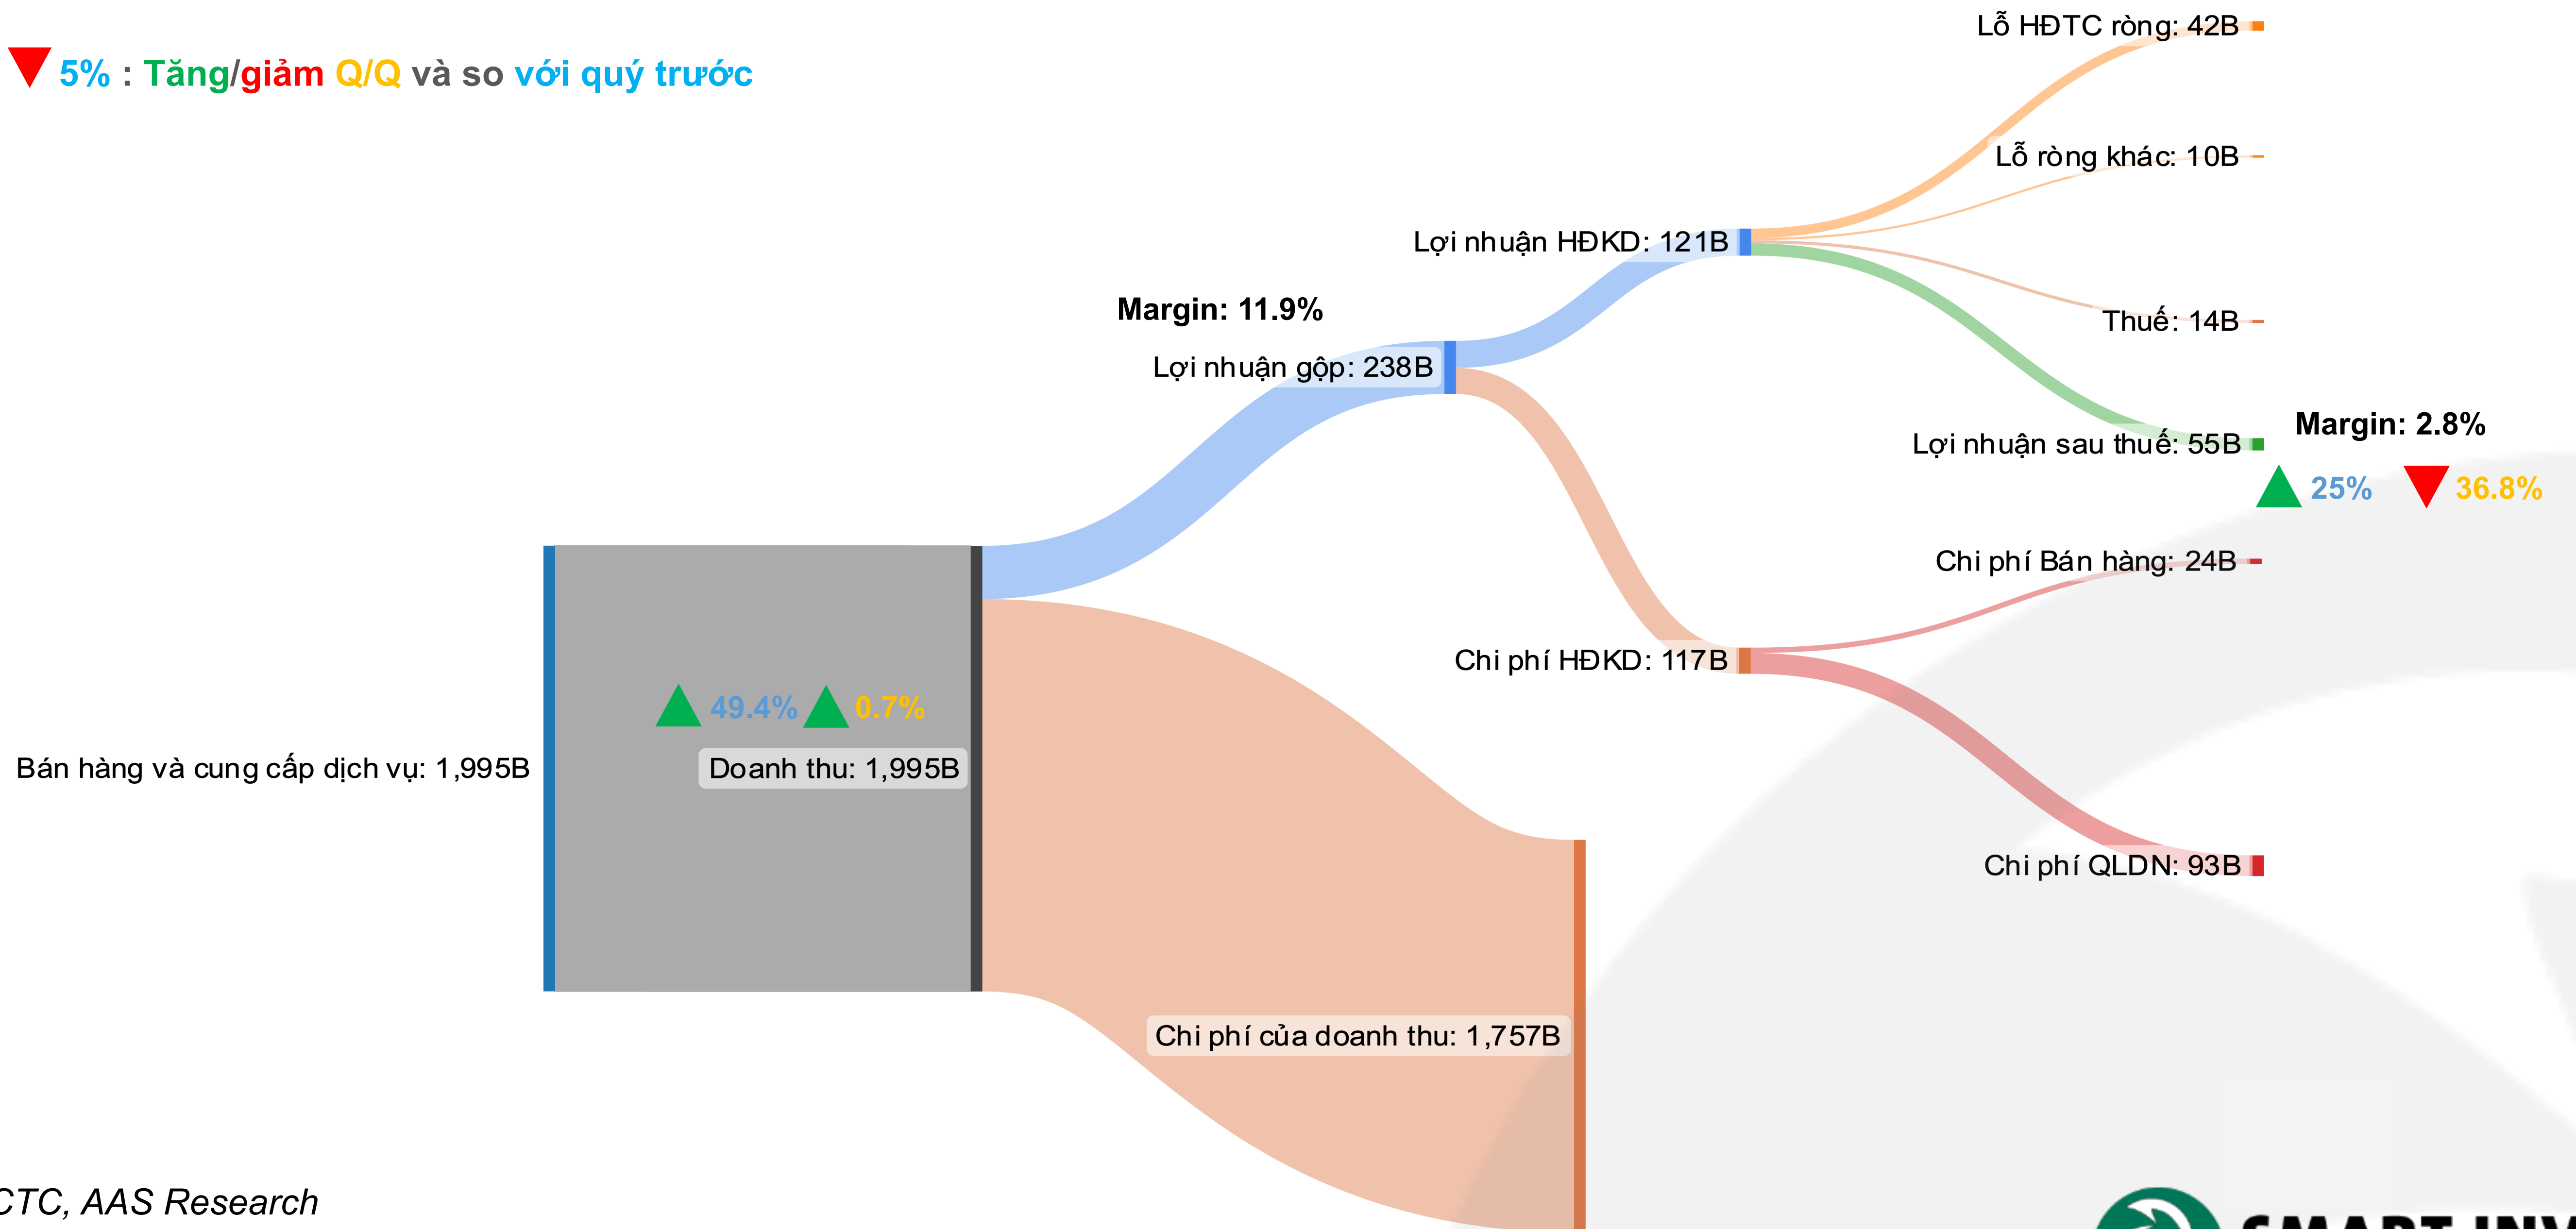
5% : Tăng/giảm Q/Q và so với quý trước

Lỗ HĐTC ròng: 42B

Lỗ ròng khác: 10B

Lợi nhuận HĐKD: 121B

Margin: 11.9%

Thuế: 14B

Lợi nhuận gộp: 238B

Margin: 2.8%

Lợi nhuận sau thuế: 55B

25% 36.8%

Chi phí Bán hàng: 24B

Chi phí HĐKD: 117B

49.4% 0.7%

Bán hàng và cung cấp dịch vụ: 1,995B

Doanh thu: 1,995B

Chi phí QLDN: 93B

Chi phí của doanh thu: 1,757B

CTC, AAS Research